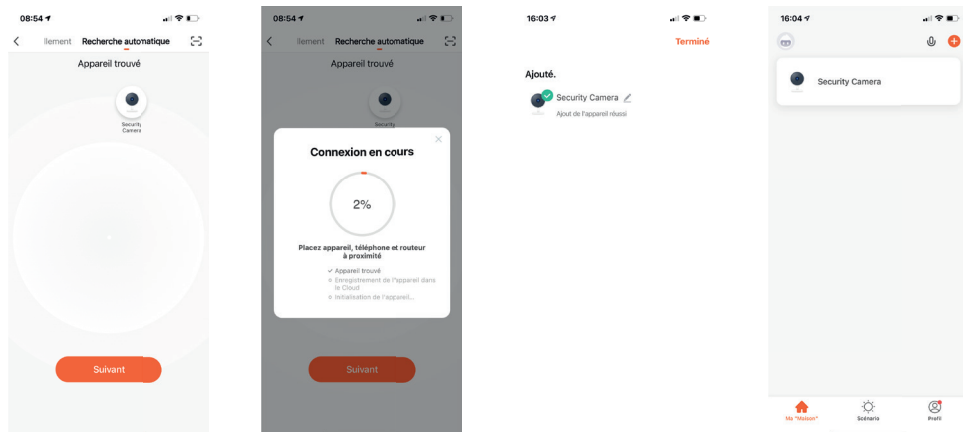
08:54

llement Recherche automatique

Appareil trouvé

Security Camera

Suivant

08:54

llement Recherche automatique

Appareil trouvé

Security

Connexion en cours

2%

Placez appareil, téléphone et routeur à proximité

✓ Appareil trouvé
Enregistrement de l'appareil dans le Cloud
Initialisation de l'appareil...

Suivant

16:03

Terminé

Ajouté.

Security Camera

Ajout de l'appareil réussi

16:04

Security Camera

Ma "Maison" Scénario Profil